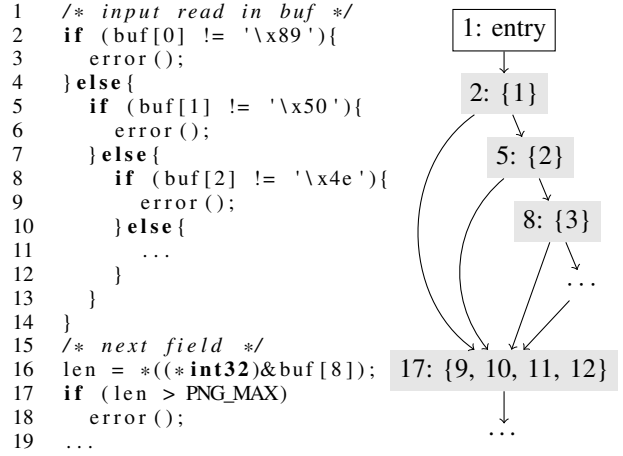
1 /* input read in buf */
2 if (buf[0] != '\x89'){
3 error();
4 }else{
5 if (buf[1] != '\x50'){
6 error();
7 }else{
8 if (buf[2] != '\x4e'){
9 error();
10 }else{
11 ...
12 }
13 }
14 }
15 /* next field */
16 len = *((*int32)&buf[8]);
17 if (len > PNG_MAX)
18 error();
19 ...

1: entry

2: {1}

5: {2}

8: {3}

...

17: {9, 10, 11, 12}

...